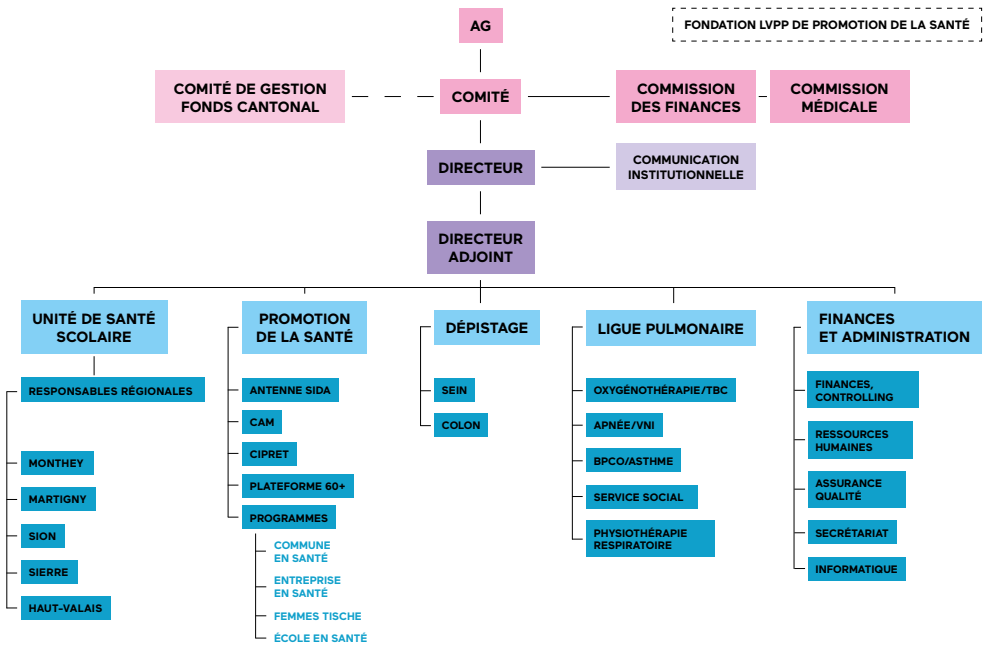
FONDATION LVPP DE PROMOTION DE LA SANTÉ

AG

COMITÉ DE GESTION FONDS CANTONAL

COMITÉ

COMMISSION DES FINANCES

COMMISSION MÉDICALE

DIRECTEUR

COMMUNICATION INSTITUTIONNELLE

DIRECTEUR ADJOINT

UNITÉ DE SANTÉ SCOLAIRE

RESPONSABLES RÉGIONALES

MONTHEY

MARTIGNY

SION

SIERRE

HAUT-VALAIS

PROMOTION DE LA SANTÉ

ANTENNE SIDA

CAM

CIPRET

PLATEFORME 60+

PROGRAMMES

COMMUNE EN SANTÉ

ENTREPRISE EN SANTÉ

FEMMES TISCHE

ÉCOLE EN SANTÉ

DÉPISTAGE

SEIN

COLON

LIGUE PULMONAIRE

OXYGÉNOTHÉRAPIE/TBC

APNÉE/VNI

BPCO/ASTHME

SERVICE SOCIAL

PHYSIOTHÉRAPIE RESPIRATOIRE

FINANCES ET ADMINISTRATION

FINANCES, CONTROLLING

RESSOURCES HUMAINES

ASSURANCE QUALITÉ

SECRÉTARIAT

INFORMATIQUE